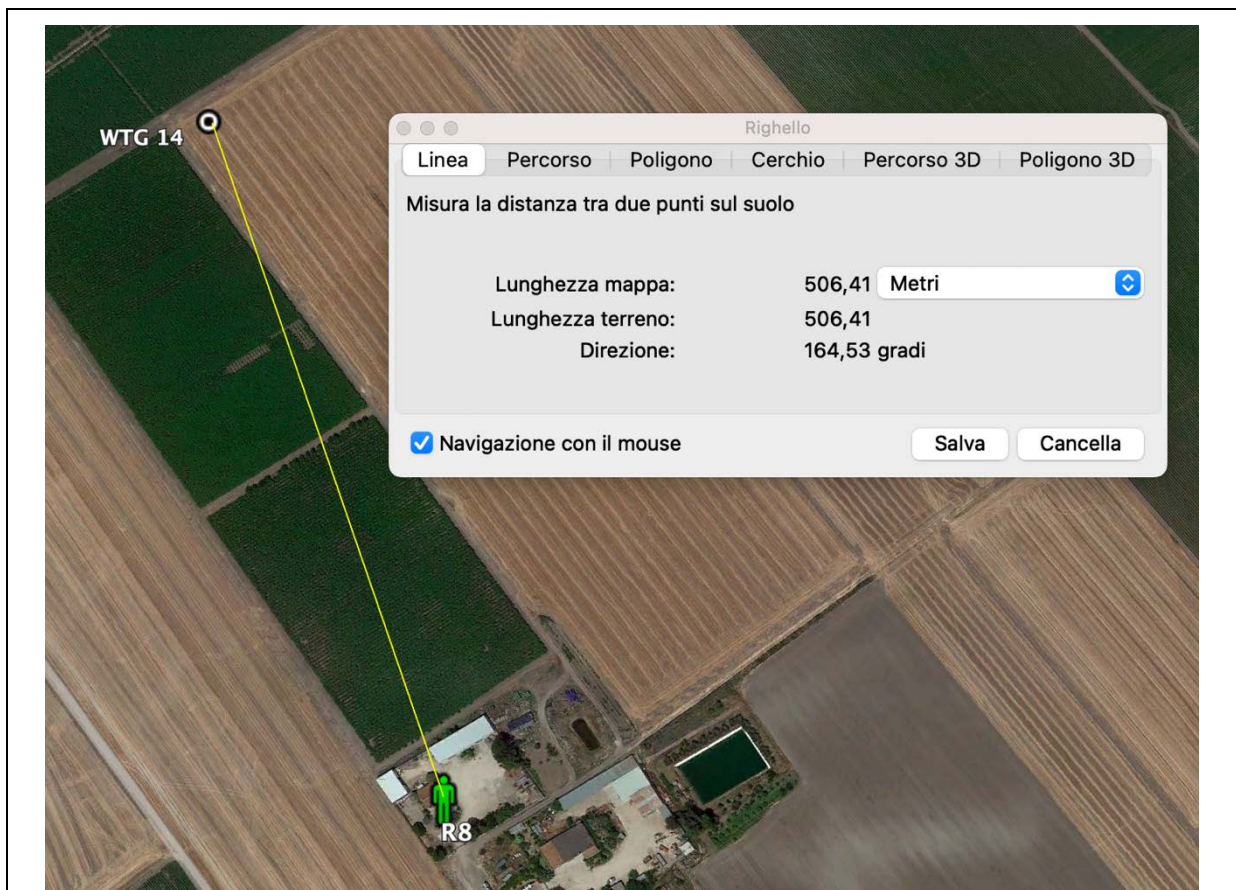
WTG 14

Righello

Linea | Percorso | Poligono | Cerchio | Percorso 3D | Poligono 3D

Misura la distanza tra due punti sul suolo

Lunghezza mappa: 506,41 Metri
Lunghezza terreno: 506,41
Direzione: 164,53 gradi

Navigazione con il mouse

Salva

Cancella

R8